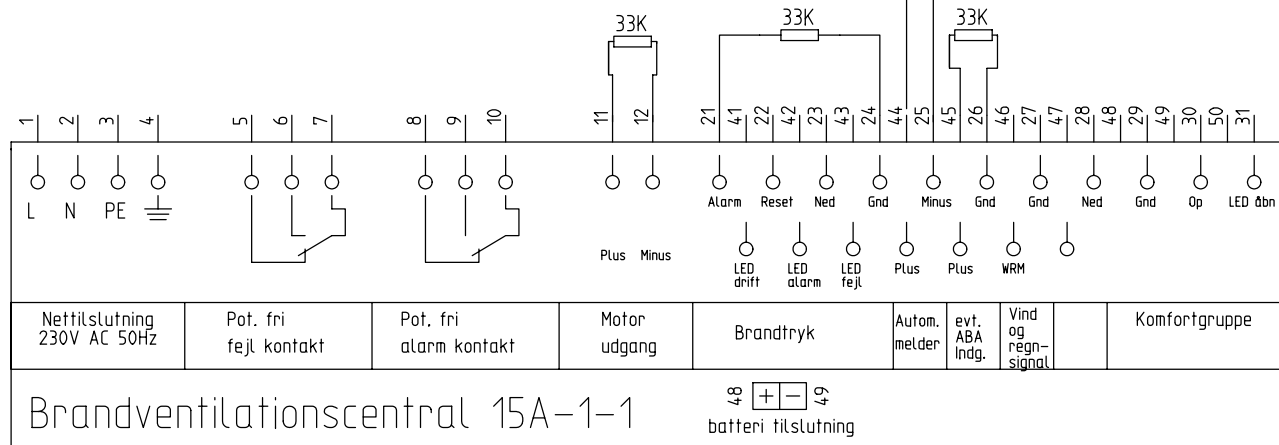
33K
33K
33K

1 2 3 4 5 6 7 8 9 10 11 12 21 41 22 42 23 43 24 44 25 45 26 46 27 47 28 48 29 49 30 50 31

L N PE

Alarm Reset Ned Gnd Minus Gnd Gnd Ned Gnd Op LED åbn

LED drift LED alarm LED fejl Plus Plus WRM

Plus Minus

| Nettilslutning 230V AC 50Hz | Pot. fri fejl kontakt | Pot. fri alarm kontakt | Motor udgang | Brandtryk | Autom. melder | evt. ABA Indg. | Vind og regn-signal | | Komfortgruppe |
|---|---|---|---|---|---|---|---|---|---|

Brandventilationscentral 15A-1-1

48 + − 49
batteri tilslutning